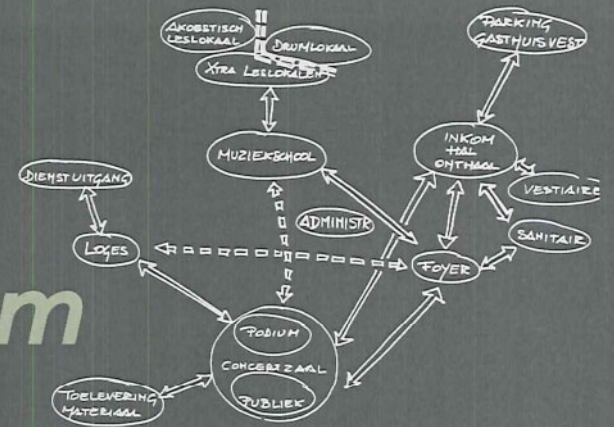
AKOESTISCH LESLOKAAL

DRUMLOKAAL

XTRA LESLOKALEN

PARKING GASTHUISVEST

MUZIEKSCHOOL

INKOM HAL ONTHAAL

VESTIAIRE

DIENSTUITGANG

ADMINISTR

SANITAIR

LOGES

FOYER

m

PODIUM

CONCERTZAAL

PUBLIEK

TOELEVERING MATERIAAL